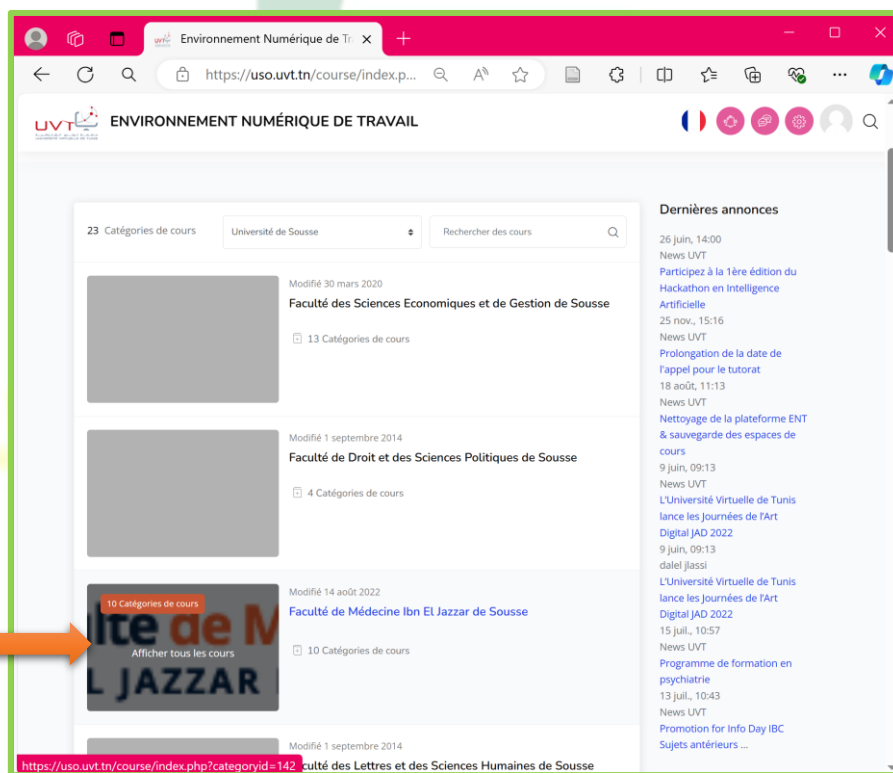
Environnement Numérique de Tr ×

https://uso.uvt.tn/course/index.p...

UVT

ENVIRONNEMENT NUMÉRIQUE DE TRAVAIL

23 Catégories de cours

Université de Sousse

Rechercher des cours

Modifié 30 mars 2020

Faculté des Sciences Economiques et de Gestion de Sousse

13 Catégories de cours

Modifié 1 septembre 2014

Faculté de Droit et des Sciences Politiques de Sousse

4 Catégories de cours

10 Catégories de cours

lte de M

L JAZZAR

Afficher tous les cours

Modifié 14 août 2022

Faculté de Médecine Ibn El Jazzar de Sousse

10 Catégories de cours

Modifié 1 septembre 2014

https://uso.uvt.tn/course/index.php?categoryid=142 culté des Lettres et des Sciences Humaines de Sousse

Dernières annonces

26 juin, 14:00
News UVT
Participez à la 1ère édition du Hackathon en Intelligence Artificielle

25 nov., 15:16
News UVT
Prolongation de la date de l'appel pour le tutorat

18 août, 11:13
News UVT
Nettoyage de la plateforme ENT & sauvegarde des espaces de cours

9 juin, 09:13
News UVT
L'Université Virtuelle de Tunis lance les Journées de l'Art Digital JAD 2022

9 juin, 09:13
dalel jlassi
L'Université Virtuelle de Tunis lance les Journées de l'Art Digital JAD 2022

15 juil., 10:57
News UVT
Programme de formation en psychiatrie

13 juil., 10:43
News UVT
Promotion for Info Day IBC

Sujets antérieurs ...